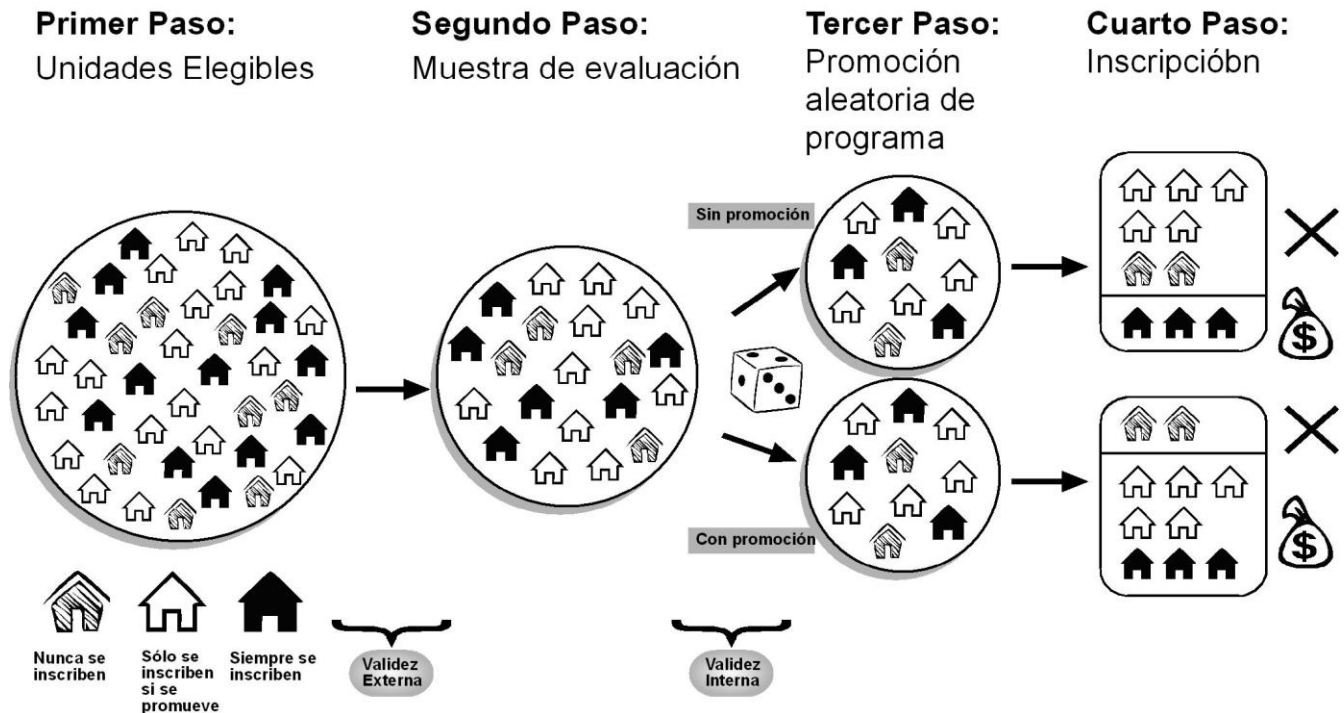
**Primer Paso:**
Unidades Elegibles

**Segundo Paso:**
Muestra de evaluación

**Tercer Paso:**
Promoción aleatoria de programa

**Cuarto Paso:**
Inscripcióbn

Sin promoción

Con promoción

Nunca se inscriben

Sólo se inscriben si se promueve

Siempre se inscriben

Validez Externa

Validez Interna